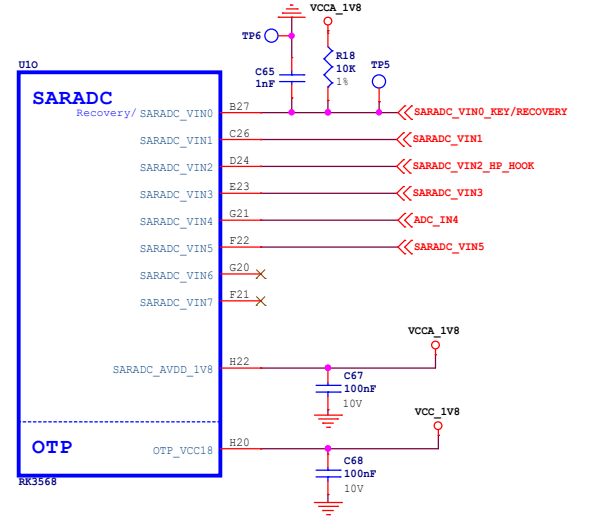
VCCA_1V8

TP6

R18
10K
1%

C65
1nF

TP5

U10

SARADC

Recovery/ SARADC_VIN0 B27 SARADC_VIN0_KEY/RECOVERY

SARADC_VIN1 C26 SARADC_VIN1

SARADC_VIN2 D24 SARADC_VIN2_HP_HOOK

SARADC_VIN3 E23 SARADC_VIN3

SARADC_VIN4 G21 ADC_IN4

SARADC_VIN5 F22 SARADC_VIN5

SARADC_VIN6 G20

SARADC_VIN7 F21

VCCA_1V8

SARADC_AVDD_1V8 H22

C67
100nF
10V

VCC_1V8

OTP

OTP_VCC18 H20

C68
100nF
10V

RK3568